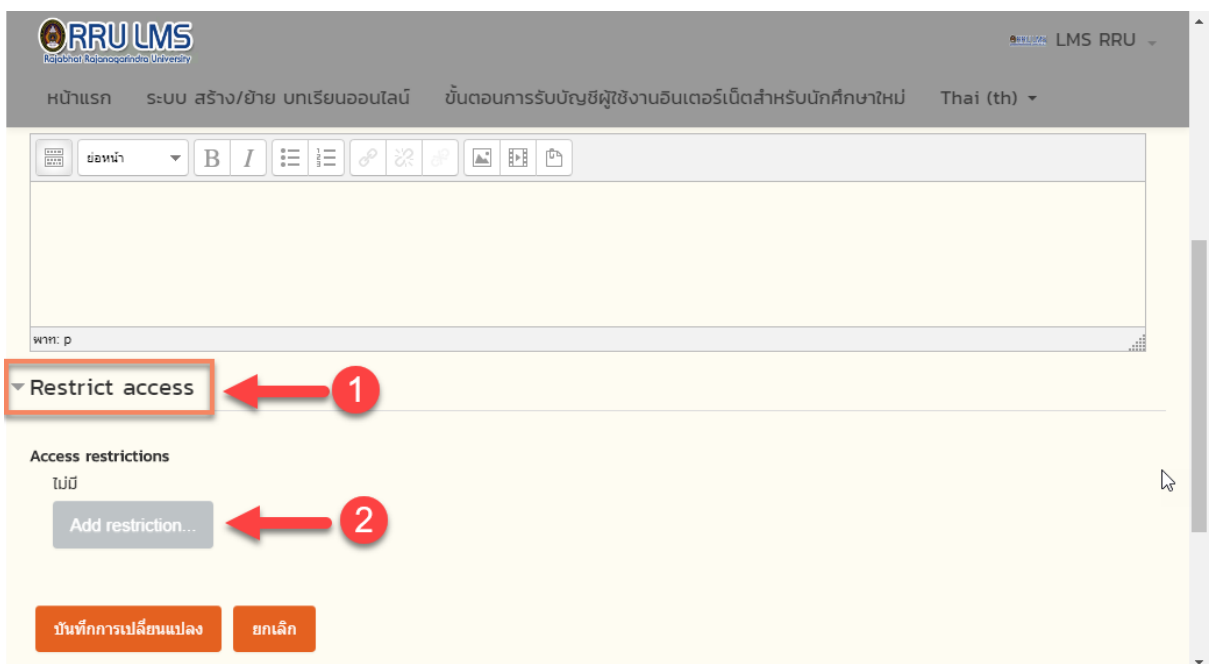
RRU LMS
Rajabhat Rajanagarindra University

LMS RRU

หน้าแรก ระบบ สร้าง/ย้าย บทเรียนออนไลน์ ขั้นตอนการรับบัญชีผู้ใช้งานอินเตอร์เน็ตสำหรับนักศึกษาใหม่ Thai (th)

ย่อหน้า

พาท: p

Restrict access

1

Access restrictions
ไม่มี

Add restriction...

2

บันทึกการเปลี่ยนแปลง ยกเลิก